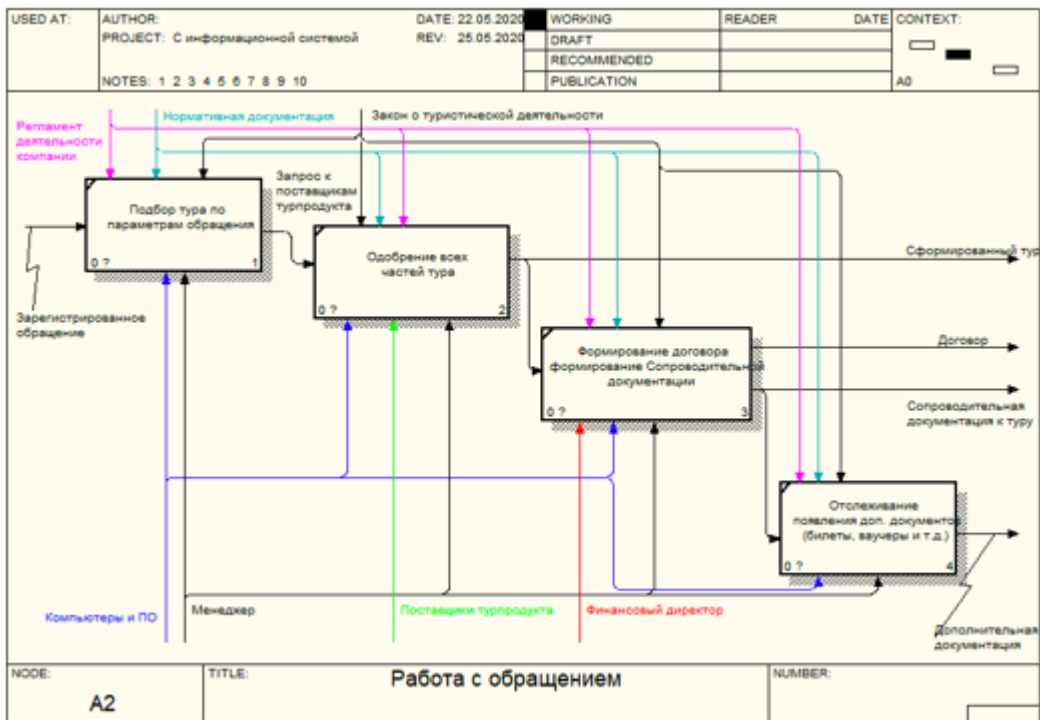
USED AT: AUTHOR: PROJECT: С информационной системой DATE: 22.05.2020 REV: 25.05.2020 WORKING DRAFT RECOMMENDED PUBLICATION READER DATE CONTEXT:

NOTES: 1 2 3 4 5 6 7 8 9 10

A0

Регламент деятельности компании

Нормативная документация

Закон о туристической деятельности

Запрос к поставщикам турпродукта

Подбор тура по параметрам обращения

0 ? 1

Одобрение всех частей тура

0 ? 2

Сформированный тур

Зарегистрированное обращение

Формирование договора формирование Сопроводительной документации

0 ? 3

Договор

Сопроводительная документация к туру

Отслеживание появления доп. документов (билеты, ваучеры и т.д.)

0 ? 4

Компьютеры и ПО

Менеджер

Поставщики турпродукта

Финансовый директор

Дополнительная документация

NODE: A2

TITLE: Работа с обращением

NUMBER: